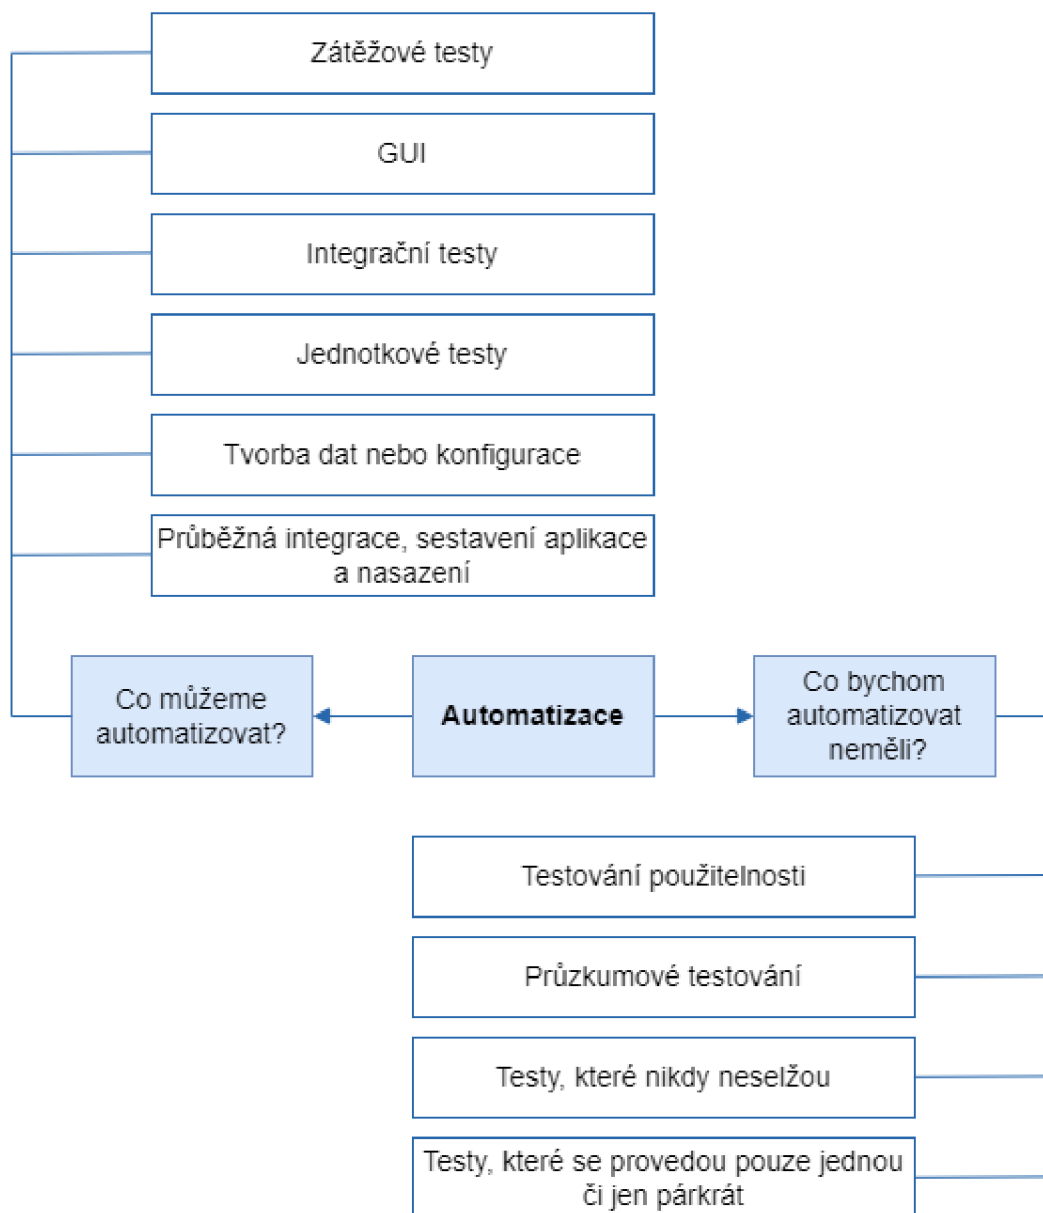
Zátěžové testy

GUI

Integrační testy

Jednotkové testy

Tvorba dat nebo konfigurace

Průběžná integrace, sestavení aplikace a nasazení

Co můžeme automatizovat?

**Automatizace**

Co bychom automatizovat neměli?

Testování použitelnosti

Průzkumové testování

Testy, které nikdy neselžou

Testy, které se provedou pouze jednou či jen párkrát